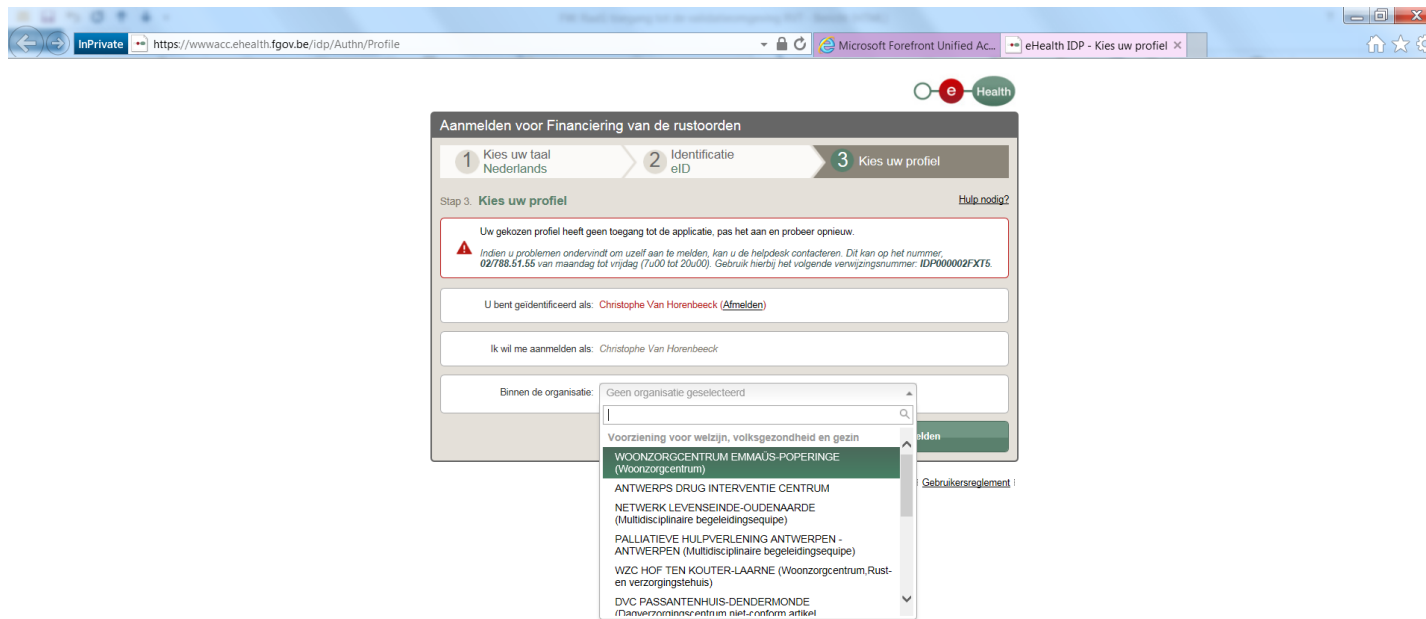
InPrivate https://wwwacc.ehealth.fgov.be/idp/Authn/Profile

Microsoft Forefront Unified Ac...

eHealth IDP - Kies uw profiel

e Health

Aanmelden voor Financiering van de rustoorden

1 Kies uw taal Nederlands

2 Identificatie eID

3 Kies uw profiel

Stap 3. Kies uw profiel

Hulp nodig?

Uw gekozen profiel heeft geen toegang tot de applicatie, pas het aan en probeer opnieuw.

Indien u problemen ondervindt om uzelf aan te melden, kan u de helpdesk contacteren. Dit kan op het nummer, 02/788.51.55 van maandag tot vrijdag (7u00 tot 20u00). Gebruik hierbij het volgende verwijzingsnummer: IDP000002FXT5.

U bent geïdentificeerd als: Christophe Van Horenbeeck (Afmelden)

Ik wil me aanmelden als: Christophe Van Horenbeeck

Binnen de organisatie: Geen organisatie geselecteerd

Voorziening voor welzijn, volksgezondheid en gezin

WOONZORGCENTRUM EMMAÜS-POPERINGE (Woonzorgcentrum)

ANTWERPS DRUG INTERVENTIE CENTRUM

NETWERK LEVENSEINDE-OUDENAARDE (Multidisciplinaire begeleidingsequipe)

PALLIATIEVE HULPVERLENING ANTWERPEN - ANTWERPEN (Multidisciplinaire begeleidingsequipe)

WZC HOF TEN KOUTER-LAARNE (Woonzorgcentrum,Rust- en verzorgingstehuis)

DVC PASSANTENHUIS-DENDERMONDE (Dagverzorgingscentrum niet-conform artikel

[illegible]elden

Gebruikersreglement